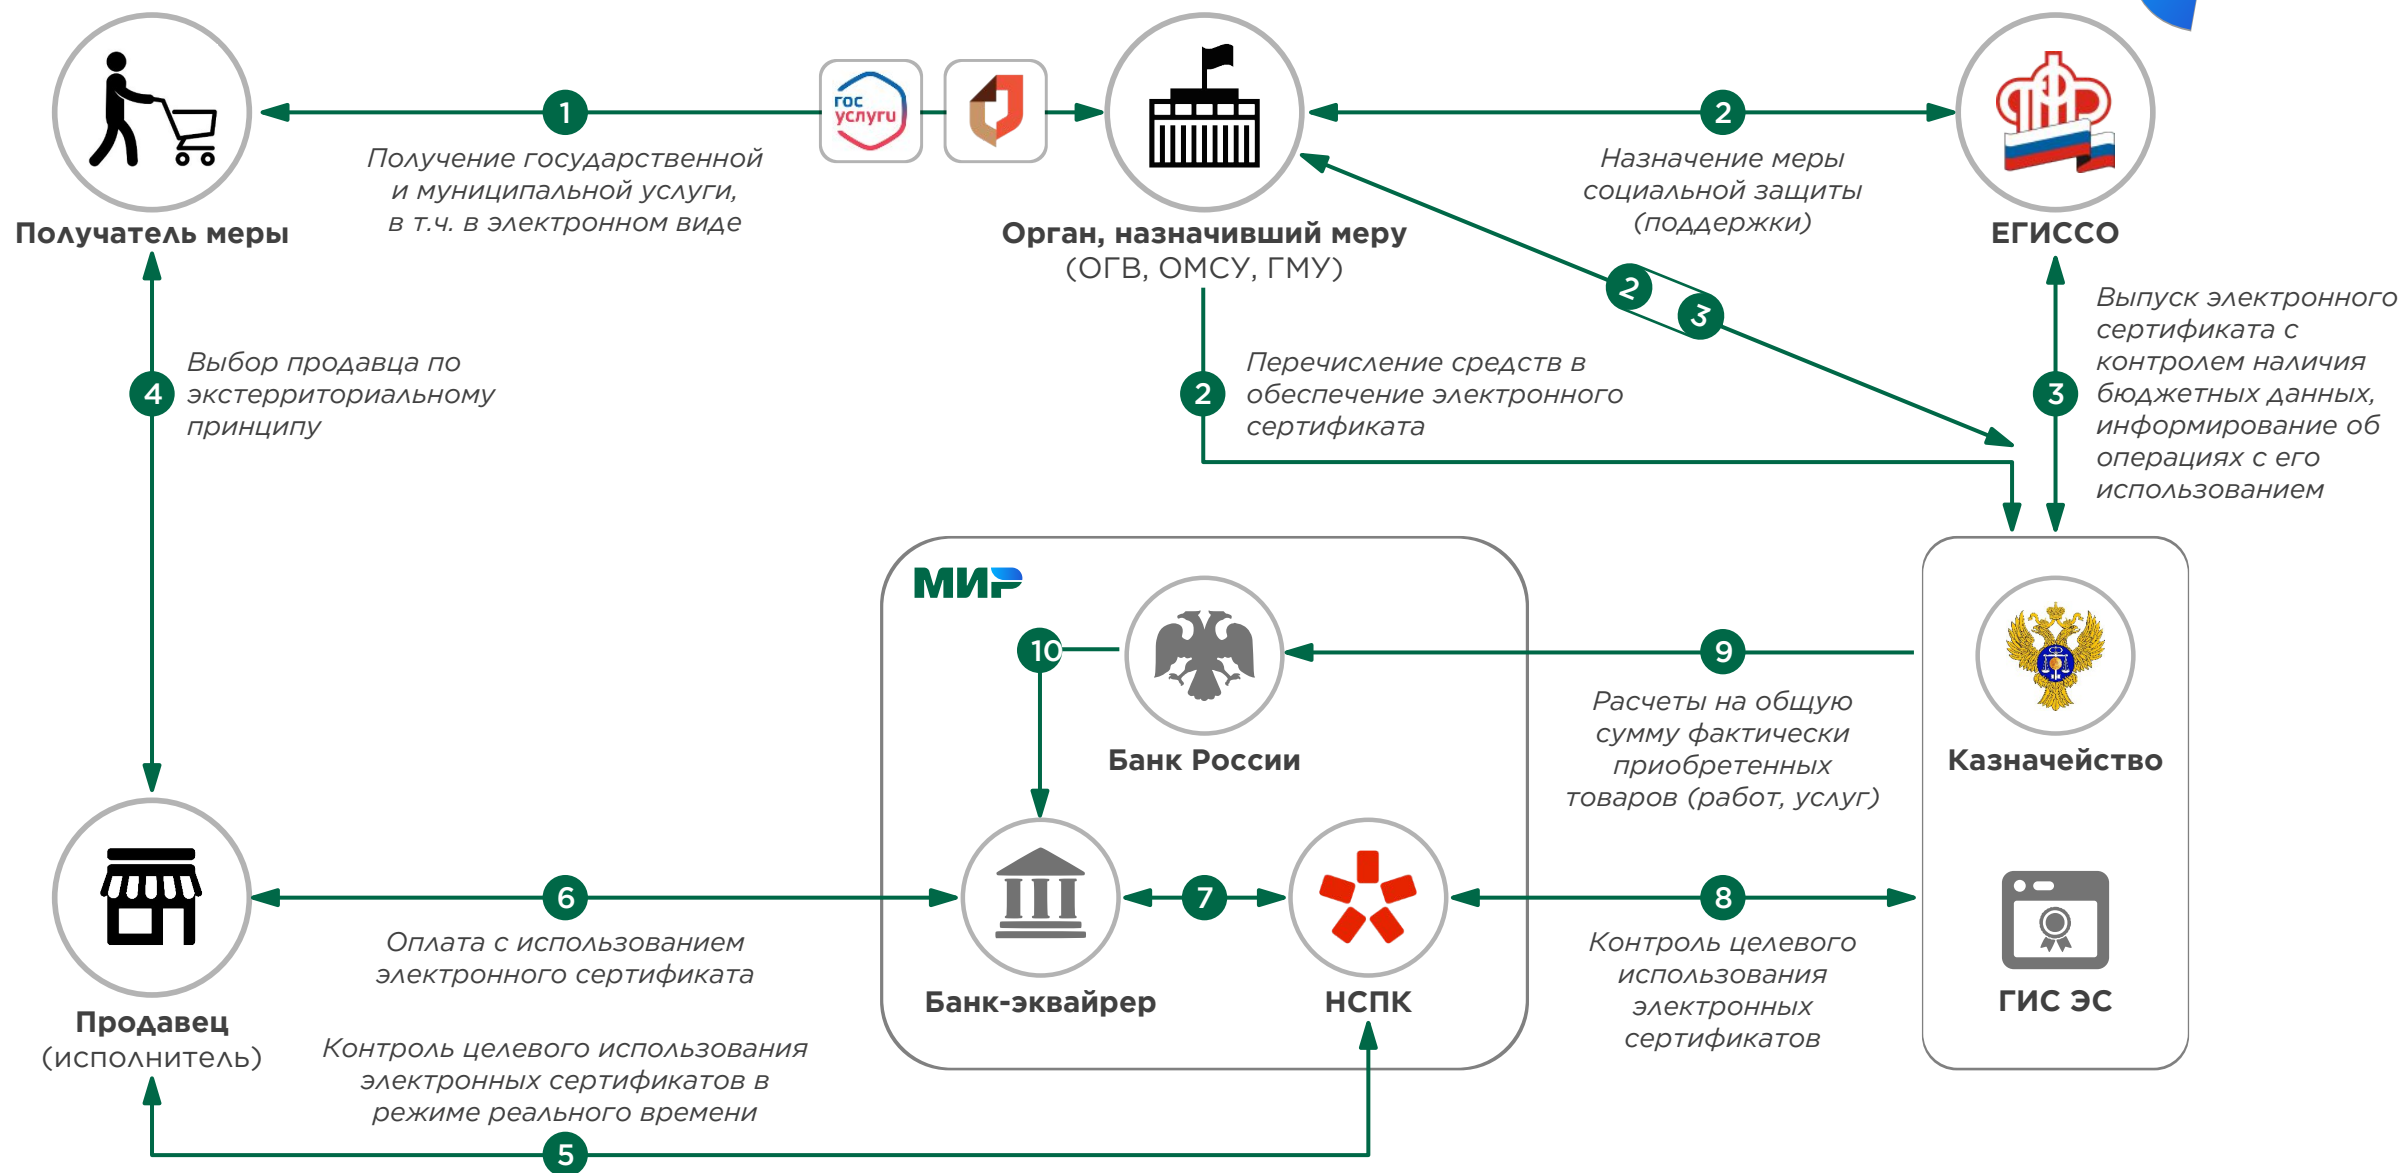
1
Получение государственной и муниципальной услуги, в т.ч. в электронном виде

гос услуги

Получатель меры

Орган, назначивший меру
(ОГВ, ОМСУ, ГМУ)

2
Назначение меры социальной защиты (поддержки)

ЕГИССО

2
3

4
Выбор продавца по экстерриториальному принципу

2
Перечисление средств в обеспечение электронного сертификата

3
Выпуск электронного сертификата с контролем наличия бюджетных данных, информирование об операциях с его использованием

МИР

10

Банк России

9
Расчеты на общую сумму фактически приобретенных товаров (работ, услуг)

Казначейство

6
Оплата с использованием электронного сертификата

7

8
Контроль целевого использования электронных сертификатов

Банк-эквайрер

НСПК

ГИС ЭС

Продавец
(исполнитель)

Контроль целевого использования электронных сертификатов в режиме реального времени

5